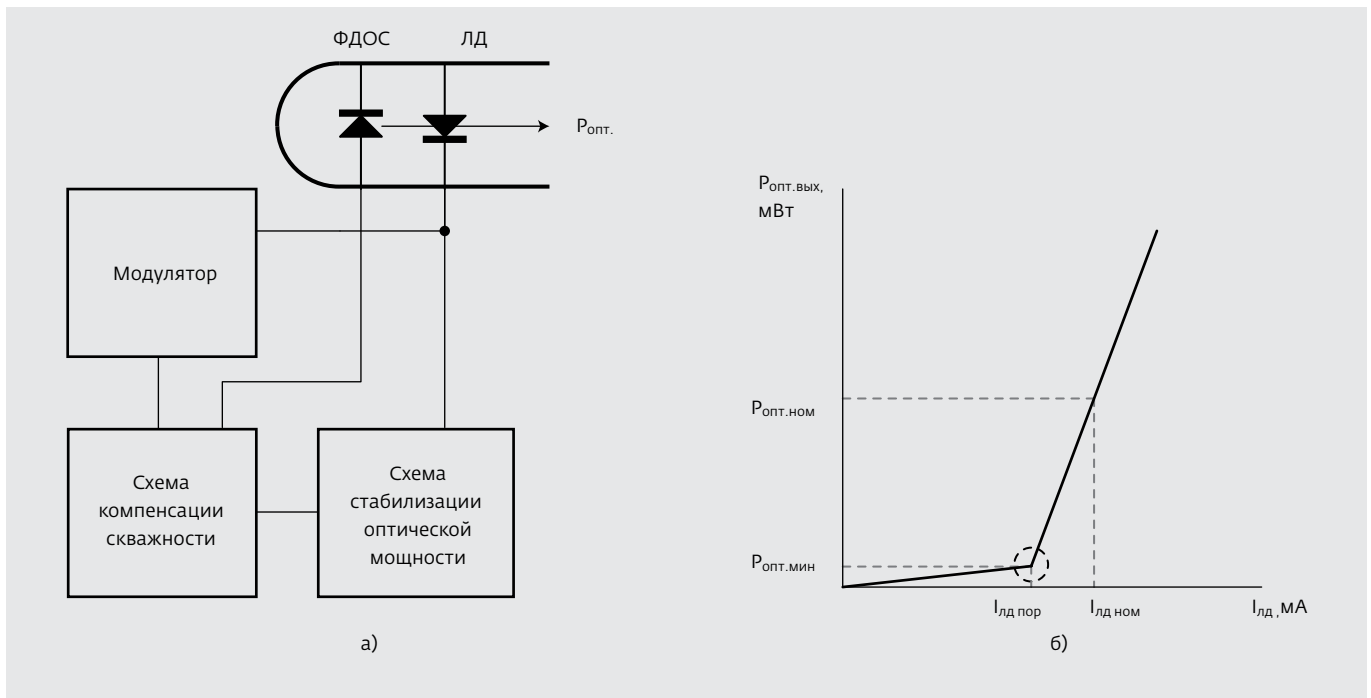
ФДОС ЛД

$P_{опт.}$

Модулятор

Схема компенсации скважности

Схема стабилизации оптической мощности

а)

$P_{опт.вых,}$ мВт

$P_{опт.ном}$

$P_{опт.мин}$

$I_{лд\ пор}$ $I_{лд\ ном}$ $I_{лд}$, мА

б)